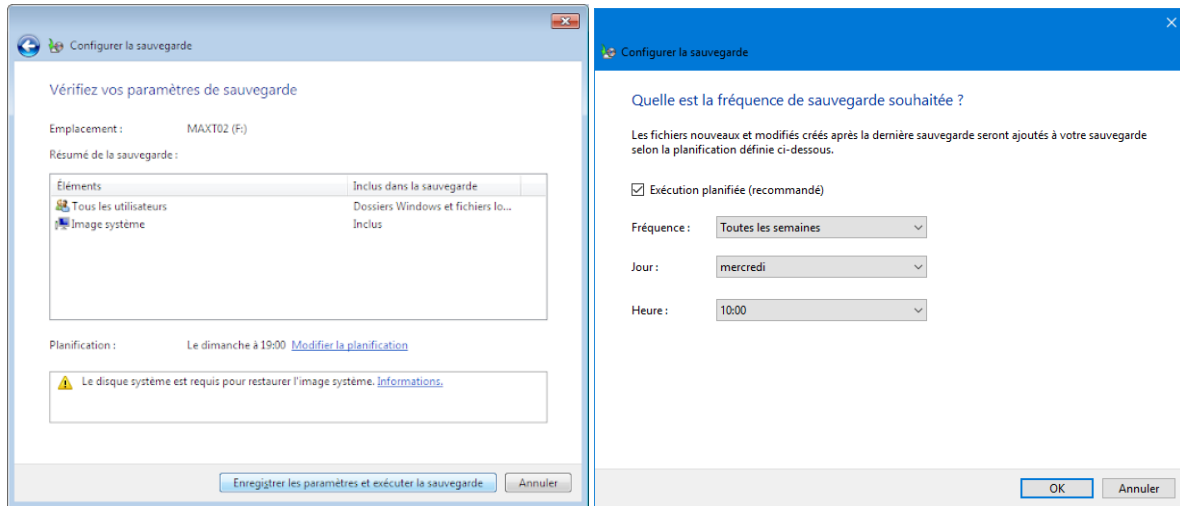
Configurer la sauvegarde

Vérifiez vos paramètres de sauvegarde

Emplacement : MAXT02 (F:)

Résumé de la sauvegarde :

| Éléments | Inclus dans la sauvegarde |
|---|---|
| Tous les utilisateurs | Dossiers Windows et fichiers lo... |
| Image système | Inclus |

Planification : Le dimanche à 19:00 Modifier la planification

Le disque système est requis pour restaurer l'image système. Informations.

Enregistrer les paramètres et exécuter la sauvegarde Annuler

Configurer la sauvegarde

Quelle est la fréquence de sauvegarde souhaitée ?

Les fichiers nouveaux et modifiés créés après la dernière sauvegarde seront ajoutés à votre sauvegarde selon la planification définie ci-dessous.

Exécution planifiée (recommandé)

Fréquence : Toutes les semaines

Jour : mercredi

Heure : 10:00

OK Annuler